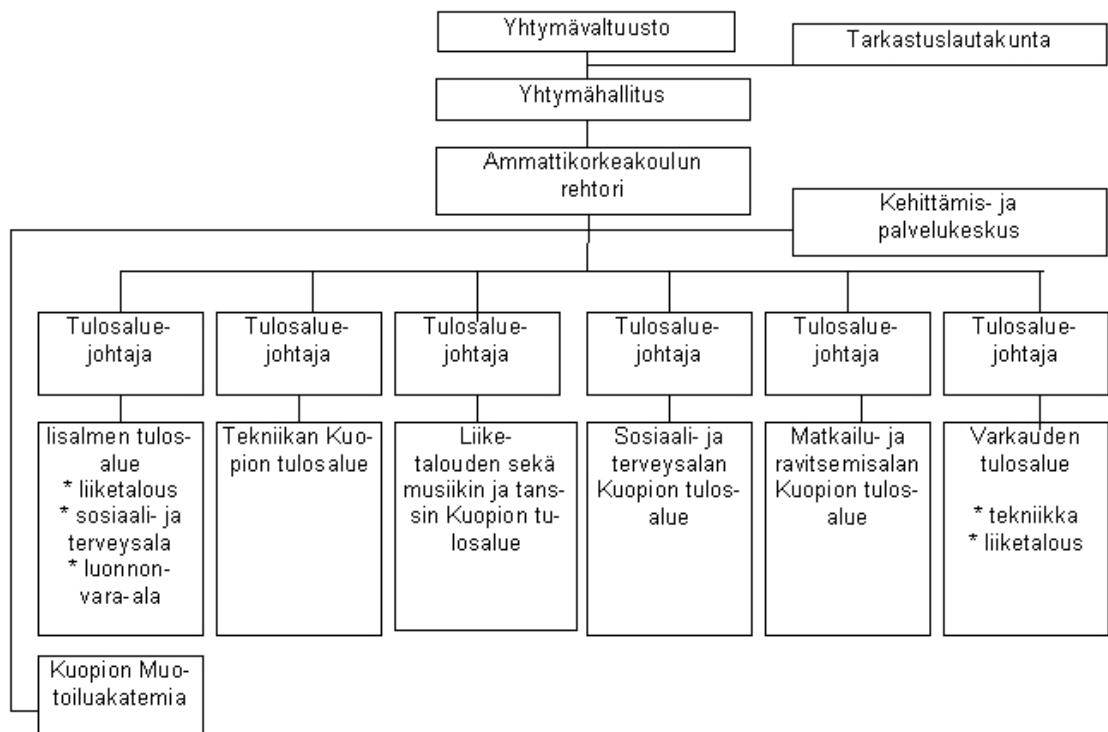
Yhtymävaltuusto

Tarkastuslautakunta

Yhtymähallitus

Ammattikorkeakoulun rehtori

Kehittämis- ja palvelukeskus

Tulosaluejohtaja

Tulosaluejohtaja

Tulosaluejohtaja

Tulosaluejohtaja

Tulosaluejohtaja

Tulosaluejohtaja

Iisalmen tulosalue
* liiketalous
* sosiaali- ja terveysala
* luonnonvara-ala

Tekniikan Kuopion tulosalue

Liiketalouden sekä musiikin ja tanssin Kuopion tulosalue

Sosiaali- ja terveysalan Kuopion tulosalue

Matkailu- ja ravitsemisalan Kuopion tulosalue

Varkauden tulosalue

* tekniikka
* liiketalous

Kuopion Muotoiluakatemia